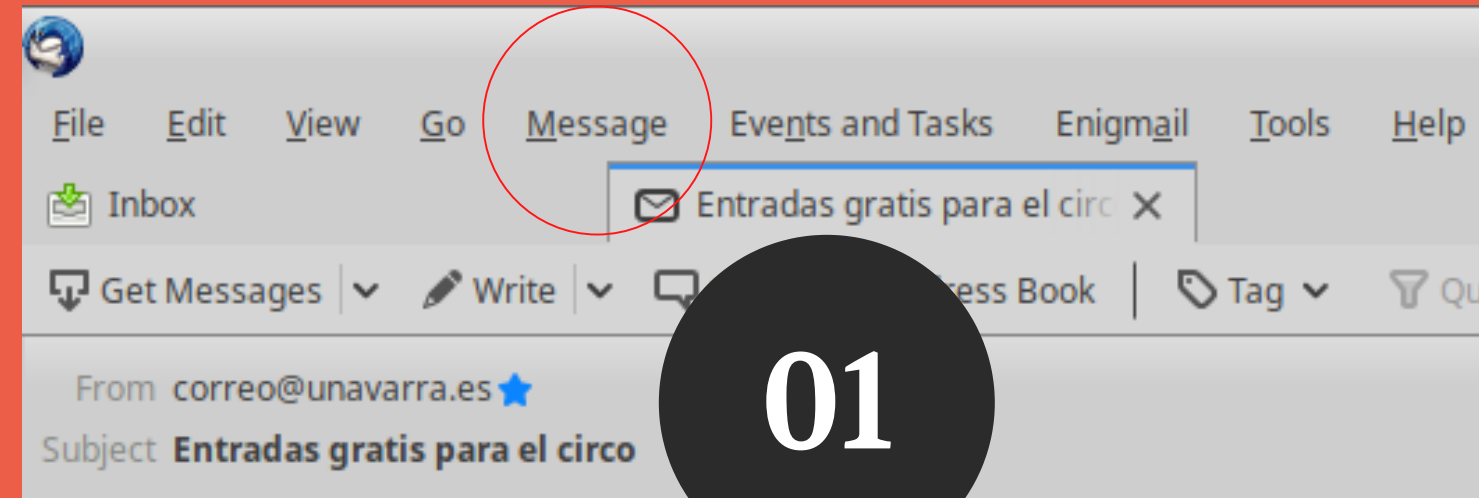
File Edit View Go Message Events and Tasks Enigmail Tools Help

Inbox

Entradas gratis para el circ

Get Messages Write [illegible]ress Book Tag Qu

From correo@unavarra.es

Subject Entradas gratis para el circo

01